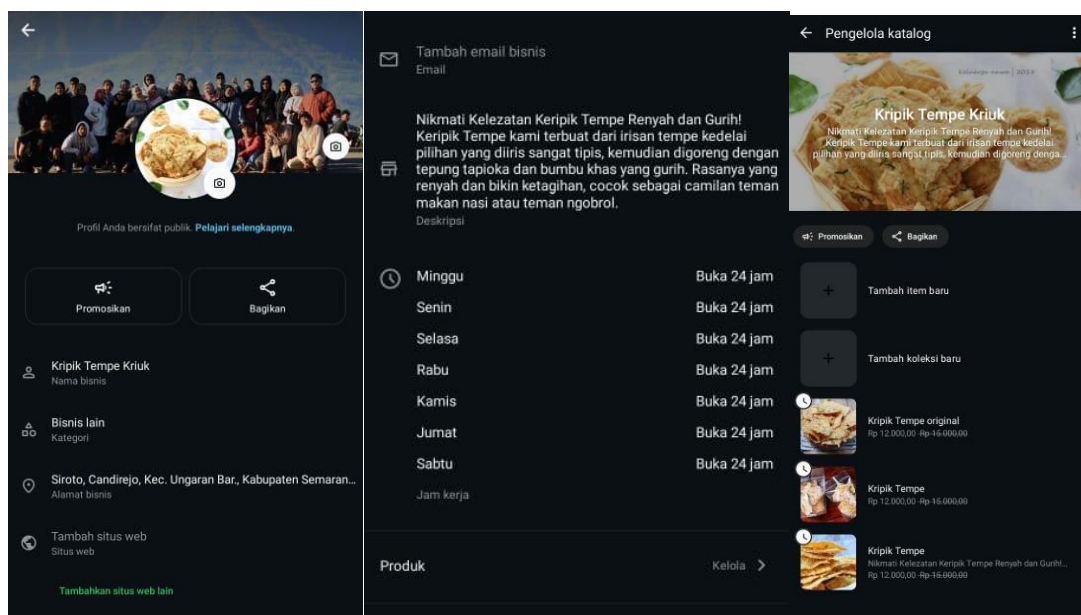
Profil Anda bersifat publik. Pelajari selengkapnya.

Promosikan

Bagikan

Kripik Tempe Kriuk
Nama bisnis

Bisnis lain
Kategori

Siroto, Candirejo, Kec. Ungaran Bar., Kabupaten Semaran...
Alamat bisnis

Tambah situs web
Situs web

Tambahkan situs web lain

Tambah email bisnis
Email

Nikmati Kelezatan Keripik Tempe Renyah dan Gurih! Keripik Tempe kami terbuat dari irisan tempe kedelai pilihan yang diiris sangat tipis, kemudian digoreng dengan tepung tapioka dan bumbu khas yang gurih. Rasanya yang renyah dan bikin ketagihan, cocok sebagai camilan teman makan nasi atau teman ngobrol.
Deskripsi

| | |
|---|---|
| Minggu | Buka 24 jam |
| Senin | Buka 24 jam |
| Selasa | Buka 24 jam |
| Rabu | Buka 24 jam |
| Kamis | Buka 24 jam |
| Jumat | Buka 24 jam |
| Sabtu | Buka 24 jam |

Jam kerja

Produk
Kelola

Pengelola katalog

Kripik Tempe Kriuk
Nikmati Kelezatan Keripik Tempe Renyah dan Gurih! Keripik Tempe kami terbuat dari irisan tempe kedelai pilihan yang diiris sangat tipis, kemudian digoreng denga...

Promosikan
Bagikan

Tambah item baru

Tambah koleksi baru

Kripik Tempe original
Rp 12.000,00 Rp 15.000,00

Kripik Tempe
Rp 12.000,00 Rp 15.000,00

Kripik Tempe
Nikmati Kelezatan Keripik Tempe Renyah dan Gurih!...
Rp 12.000,00 Rp 15.000,00